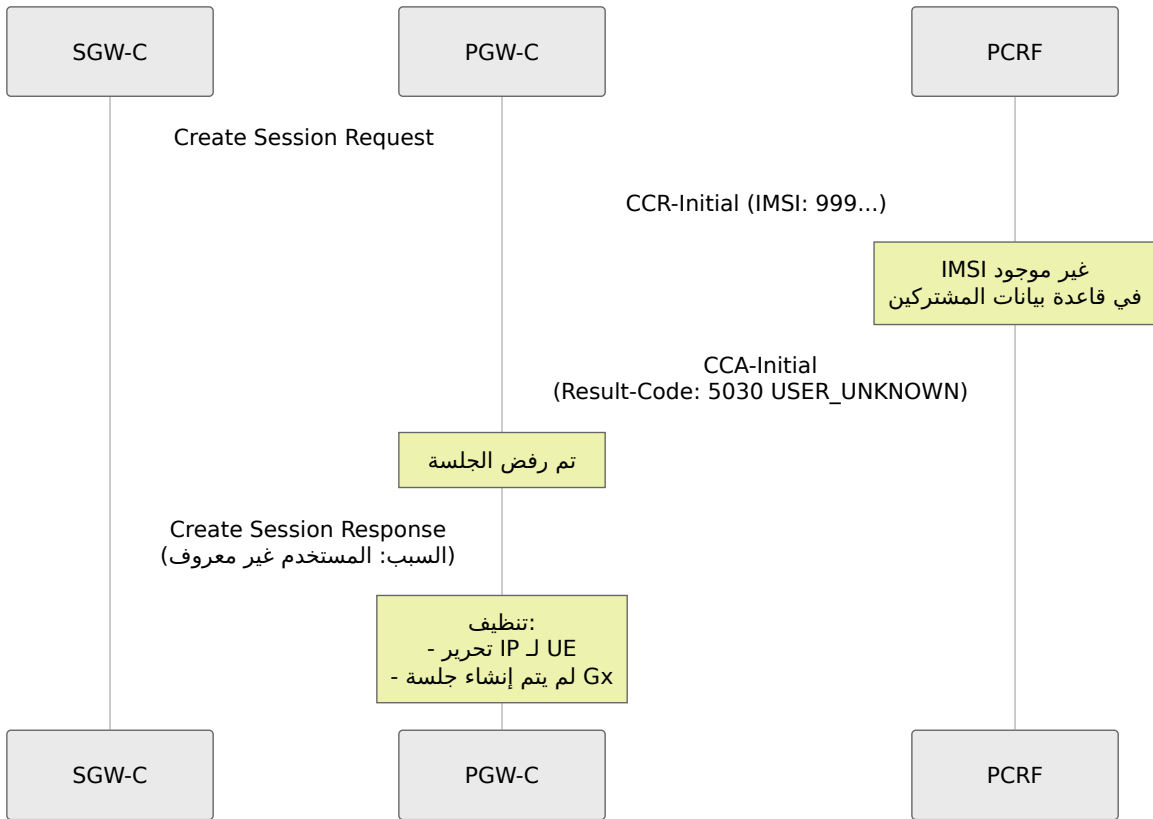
SGW-C

PGW-C

PCRF

Create Session Request

CCR-Initial (IMSI: 999...)

IMSI غير موجود
في قاعدة بيانات المشتركين

CCA-Initial
(Result-Code: 5030 USER_UNKNOWN)

تم رفض الجلسة

Create Session Response
(السبب: المستخدم غير معروف)

تنظيف:
- تحرير IP لـ UE
- لم يتم إنشاء جلسة Gx

SGW-C

PGW-C

PCRF